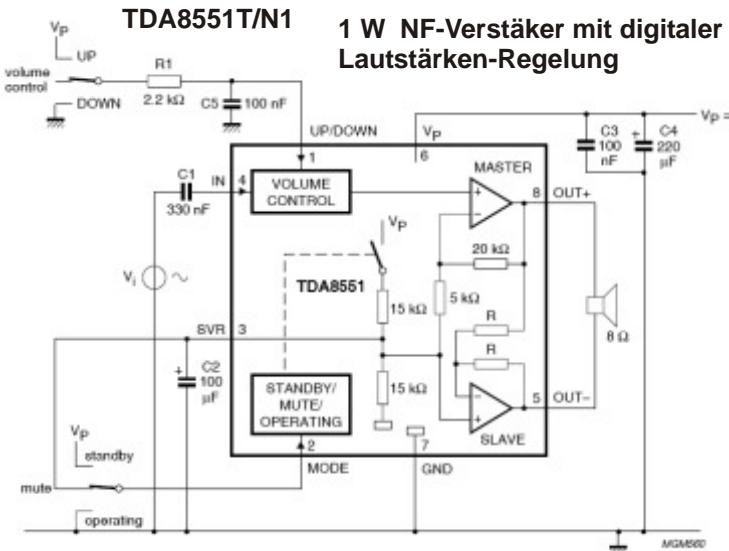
TDA8551T/N1

1 W NF-Verstäker mit digitaler Lautstärken-Regelung

$V_P$
UP
volume control
DOWN
R1
2.2 kΩ
C5
100 nF
UP/DOWN
$V_P$
$V_P$ =
C3
100 nF
C4
220 µF
1
6
C1
330 nF
IN
4
VOLUME CONTROL
MASTER
8
OUT+
$V_P$
20 kΩ
$V_i$
TDA8551
5 kΩ
15 kΩ
R
SVR
3
8 Ω
R
C2
100 µF
STANDBY/ MUTE/ OPERATING
15 kΩ
5
OUT−
$V_P$
standby
2
7
SLAVE
MODE
GND
mute
operating
MGM560